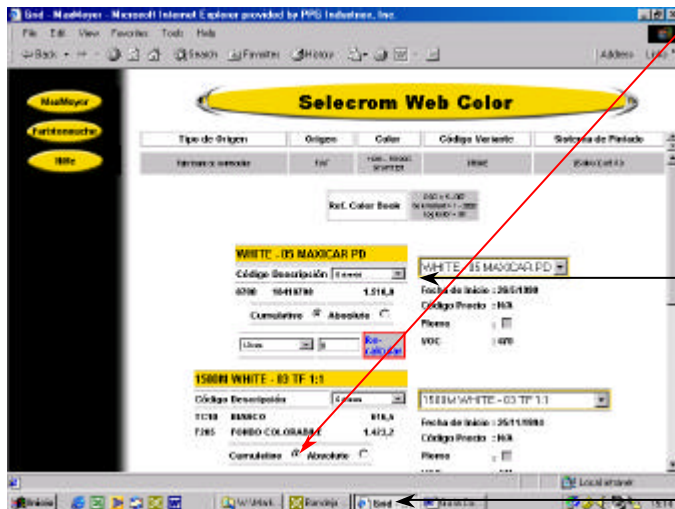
Sind - MaxMayer - Microsoft Internet Explorer provided by PPG Industries, Inc.

File Edit View Favorites Tools Help

Back Search Favorites History Address Links

MaxMayer

Farbtonsuche

Hilfe

Selecrom Web Color

| Tipo de Origen | Origen | Color | Código Variante | Sistema de Pintado |
|---|---|---|---|---|
| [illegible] | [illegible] | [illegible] | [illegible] | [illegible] |

Ref. Color Book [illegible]

WHITE - 05 MAXICAR PD

Código Descripción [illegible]

0700 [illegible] 1.516,0

Cumulativo Absoluto

Litros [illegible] Recalcular

WHITE - 05 MAXICAR PD

Fecha de Inicio : 20/5/1998

Código Precio : N/A

Plomo :

VOC : 470

1500M WHITE - 03 TF 1:1

Código Descripción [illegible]

TC10 BIANCO 916,4

T265 FONDO COLORABILE 1.473,2

Cumulativo Absoluto

1500M WHITE - 03 TF 1:1

Fecha de Inicio : 25/11/1998

Código Precio : N/A

Plomo :

Local intranet

Inicio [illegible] Bandeja Sind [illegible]